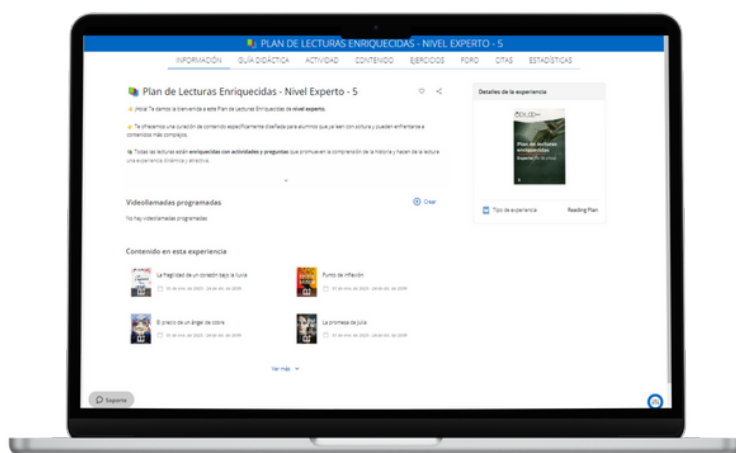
PLAN DE LECTURAS ENRIQUECIDAS - NIVEL EXPERTO - 5

INFORMACIÓN GUÍA DIDÁCTICA ACTIVIDAD CONTENIDO EJERCICIOS FORO CITAS ESTADÍSTICAS

Plan de Lecturas Enriquecidas - Nivel Experto - 5

¡Hola! Te damos la bienvenida a este Plan de Lecturas Enriquecidas de nivel experto.

Te ofrecemos una curación de contenido específicamente diseñada para alumnos que ya leen con soltura y pueden enfrentarse a contenidos más complejos.

Todas las lecturas están enriquecidas con actividades y preguntas que promueven la comprensión de la historia y hacen de la lectura una experiencia dinámica y atractiva.

Videollamadas programadas

Crear

No hay videollamadas programadas

Contenido en esta experiencia

La fragilidad de un corazón bajo la lluvia

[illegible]

Punto de inflexión

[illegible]

El precio de un ángel de cobre

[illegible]

La promesa de Julia

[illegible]

Ver más

Detalles de la experiencia

Plan de lecturas enriquecidas

Experto

Tipo de experiencia

Reading Plan

Soporte